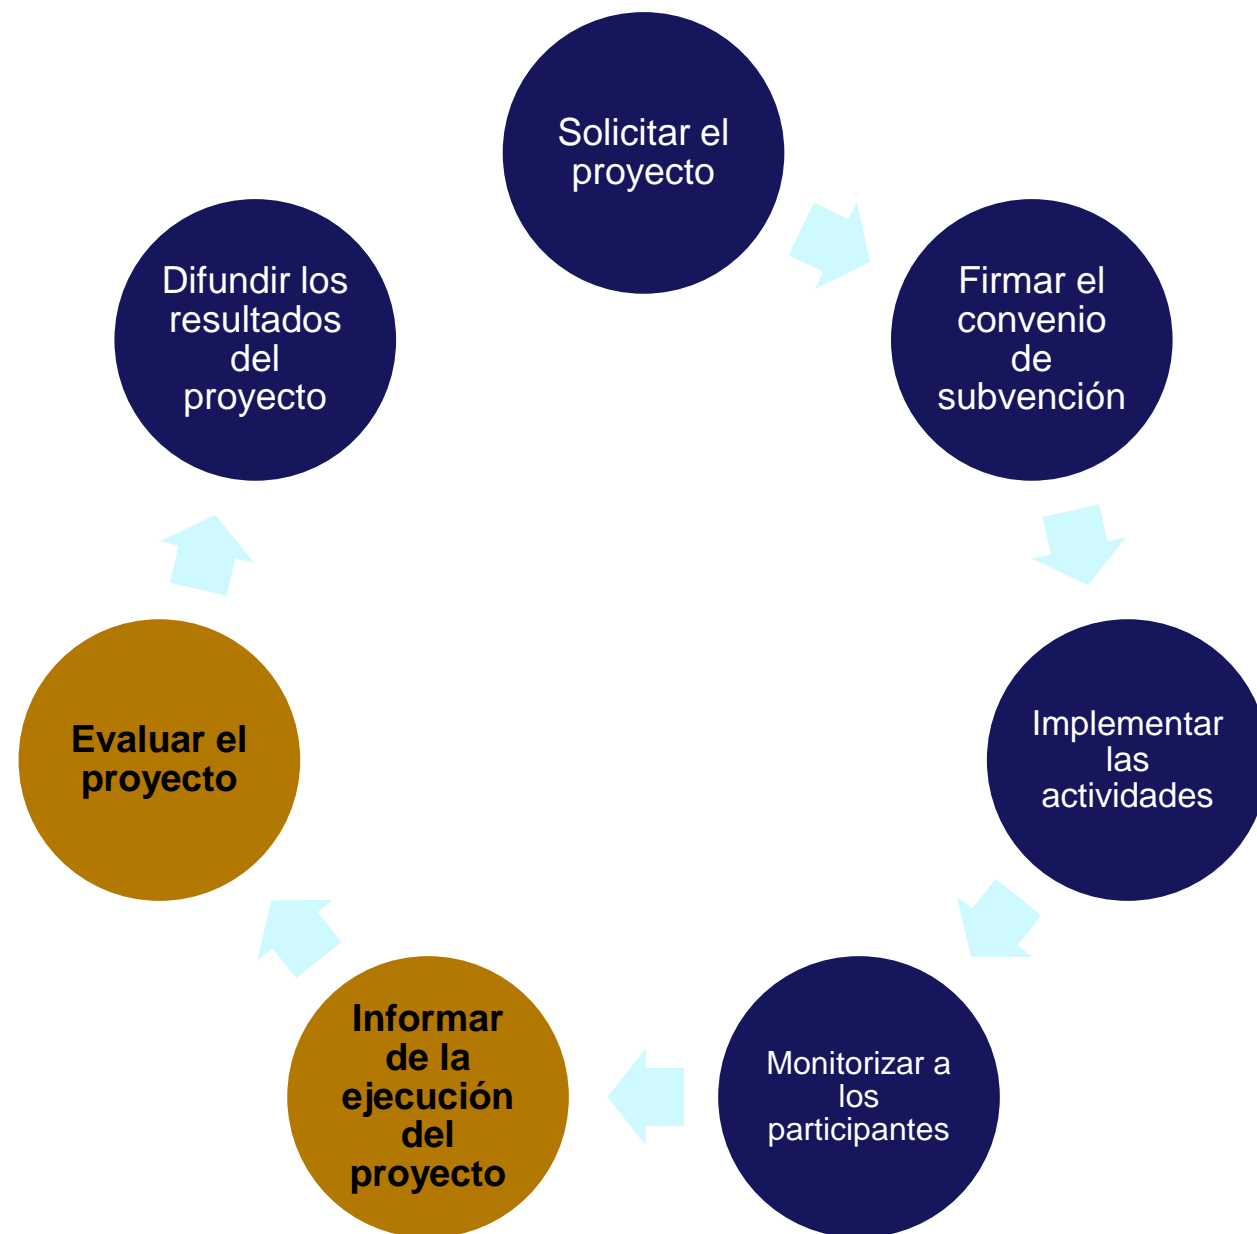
Solicitar el proyecto

Firmar el convenio de subvención

Implementar las actividades

Monitorizar a los participantes

Informar de la ejecución del proyecto

Evaluar el proyecto

Difundir los resultados del proyecto